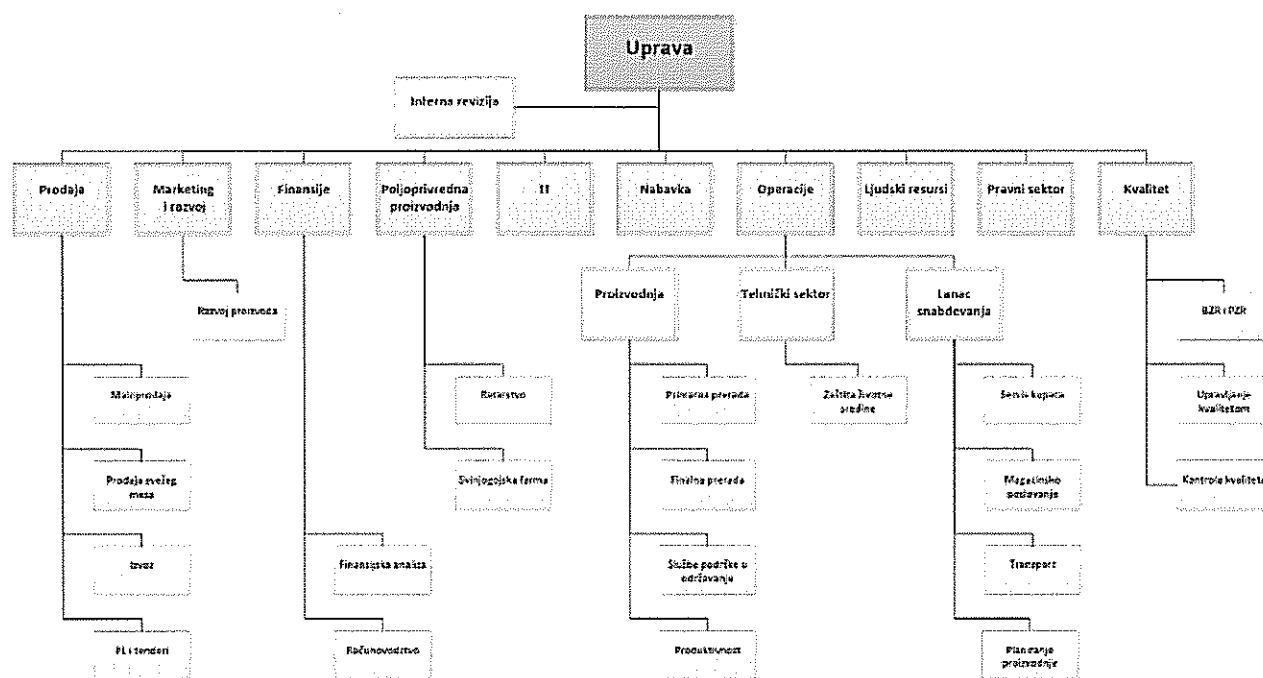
Uprava

Interna revizija

Prodaja

Marketing i razvoj

Finansije

Poljoprivredna proizvodnja

IT

Nabavka

Operacije

Ljudski resursi

Pravni sektor

Kvalitet

Razvoj proizvoda

Proizvodnja

Tehnički sektor

Lanac snabdevanja

BZR i OZR

Maloprodaja

Ratarstvo

Primarna prerada

Zaštita životne sredine

Servis kupaca

Upravljanje kvalitetom

Prodaja svežeg mesa

Svinjogojska farma

Finalna prerada

Magacinsko poslovanje

Kontrola kvaliteta

Izvoz

Finansijska analiza

Službe podrške u održavanju

Transport

PL i tenderi

Računovodstvo

Produktivnost

Planiranje proizvodnje